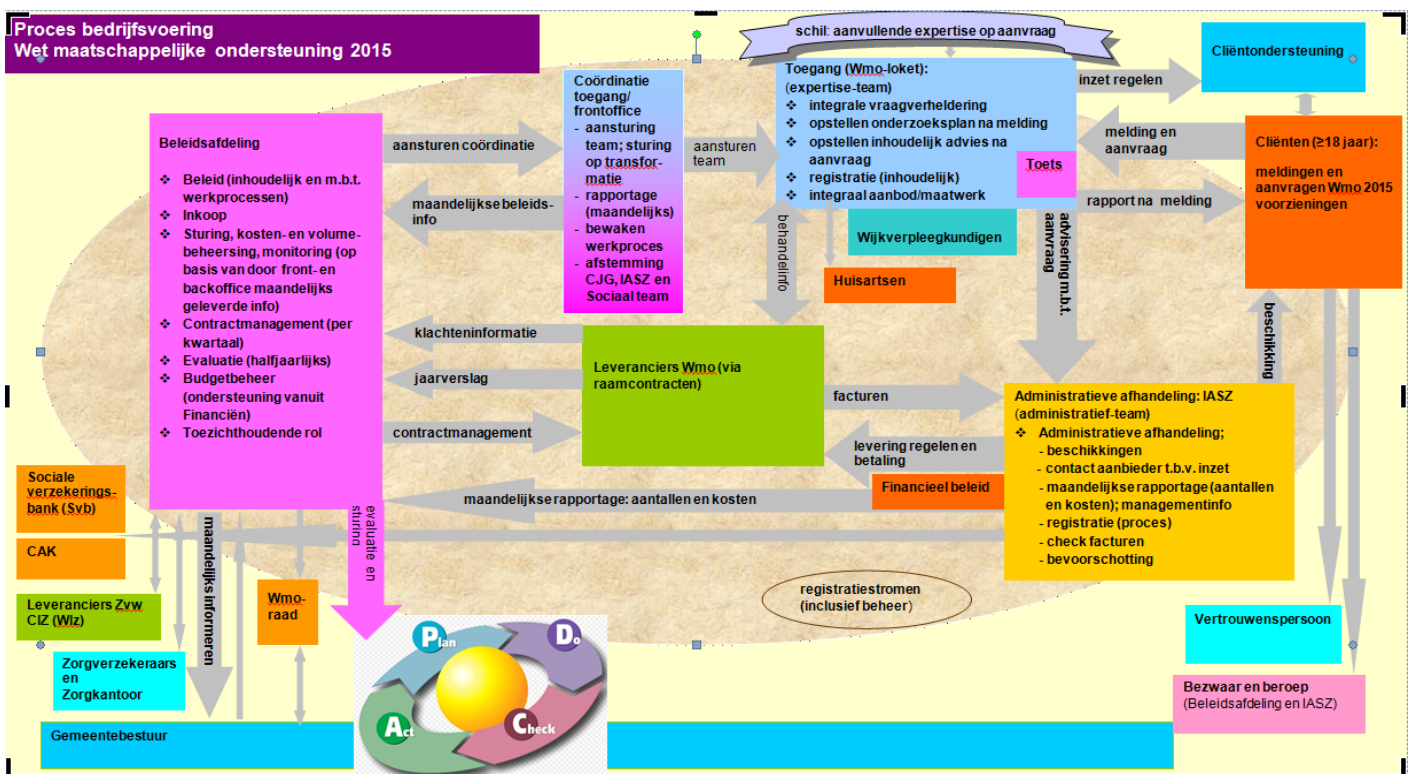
Proces bedrijfsvoering
Wet maatschappelijke ondersteuning 2015

schil: aanvullende expertise op aanvraag

Cliëntondersteuning

Coördinatie toegang/ frontoffice
- aansturing team; sturing op transformatie
- rapportage (maandelijks)
- bewaken werkproces
- afstemming CJG, IASZ en Sociaal team

Toegang (Wmo-loket): (expertise-team)
❖ integrale vraagverheldering
❖ opstellen onderzoeksplan na melding
❖ opstellen inhoudelijk advies na aanvraag
❖ registratie (inhoudelijk)
❖ integraal aanbod/maatwerk

Toets

inzet regelen

melding en aanvraag

rapport na melding

Cliënten (≥18 jaar): meldingen en aanvragen Wmo 2015 voorzieningen

Beleidsafdeling
❖ Beleid (inhoudelijk en m.b.t. werkprocessen)
❖ Inkoop
❖ Sturing, kosten- en volumebeheersing, monitoring (op basis van door front- en backoffice maandelijks geleverde info)
❖ Contractmanagement (per kwartaal)
❖ Evaluatie (halfjaarlijks)
❖ Budgetbeheer (ondersteuning vanuit Financiën)
❖ Toezichthoudende rol

aansturen coördinatie

maandelijkse beleidsinfo

aansturen team

behandelinfo

Wijkverpleegkundigen

Huisartsen

advisering m.b.t. aanvraag

beschikking

klachteninformatie

jaarverslag

contractmanagement

Leveranciers Wmo (via raamcontracten)

facturen

levering regelen en betaling

Administratieve afhandeling: IASZ (administratief-team)
❖ Administratieve afhandeling;
- beschikkingen
- contact aanbieder t.b.v. inzet
- maandelijkse rapportage (aantallen en kosten); managementinfo
- registratie (proces)
- check facturen
- bevoorschotting

Financieel beleid

maandelijkse rapportage: aantallen en kosten

Sociale verzekeringsbank (Svb)

CAK

Leveranciers Zvw CIZ (Wlz)

Zorgverzekeraars en Zorgkantoor

maandelijks informeren

Wmo-raad

evaluatie en sturing

registratiestromen (inclusief beheer)

Vertrouwenspersoon

Bezwaar en beroep (Beleidsafdeling en IASZ)

Plan
Do
Act
Check

Gemeentebestuur